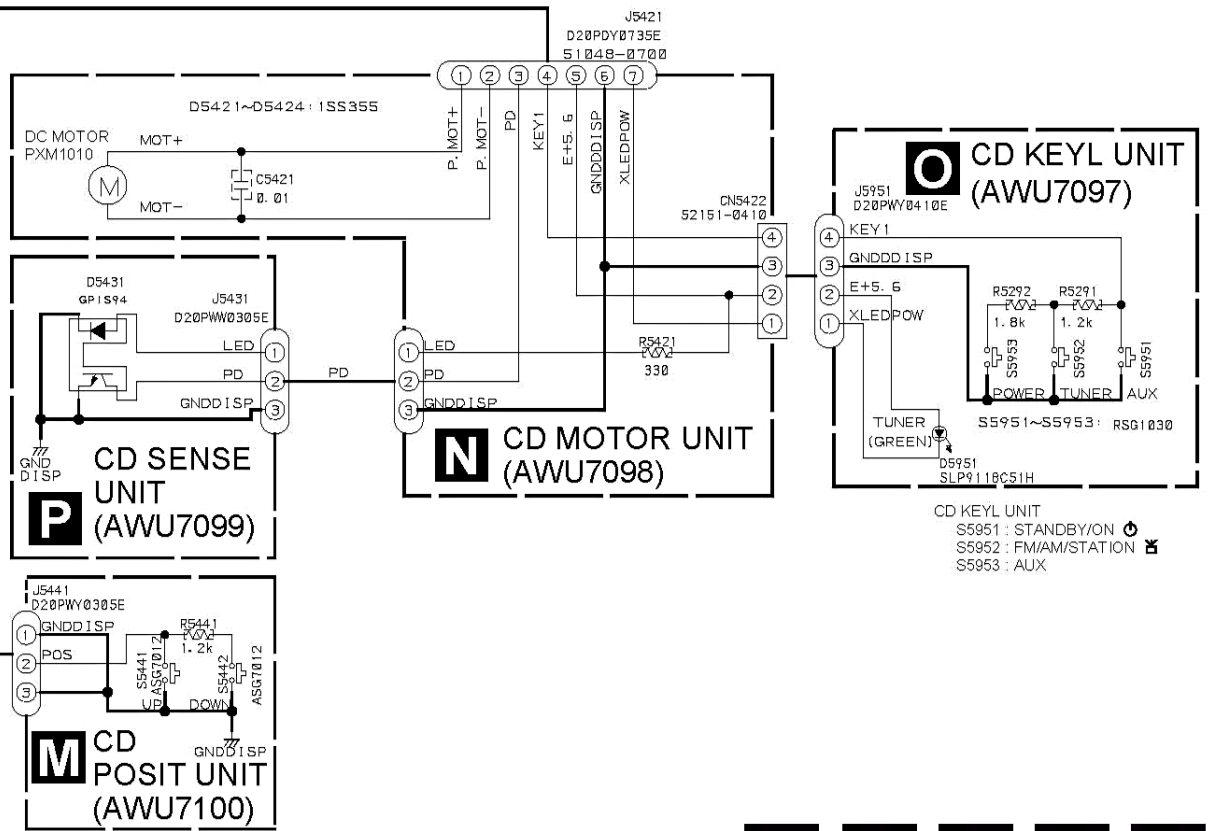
J5421
D20PDY0735E
51048-0700
① ② ③ ④ ⑤ ⑥ ⑦

D5421~D5424 : 1SS355

DC MOTOR
PXM1010

MOT+
MOT−

C5421
0.01

P. MOT+
P. MOT−
PD
KEY1
E+5.6
GNDDDISP
XLEDPOW

CN5422
52151-0410
④ ③ ② ①

O CD KEYL UNIT
(AWU7097)

J5951
D20PWY0410E
④ KEY1
③ GNDDDISP
② E+5.6
① XLEDPOW

R5292
1.8k
R5291
1.2k

S5953
S5952
S5951

POWER TUNER AUX

S5951~S5953 : RSG1030

TUNER
(GREEN)
D5951
SLP9118C51H

D5431
GP1S94

J5431
D20PWW0305E
LED ①
PD ②
GNDDISP ③

GND
DISP

P CD SENSE UNIT
(AWU7099)

PD

① LED
② PD
③ GNDDISP

R5421
330

N CD MOTOR UNIT
(AWU7098)

CD KEYL UNIT
S5951 : STANDBY/ON
S5952 : FM/AM/STATION
S5953 : AUX

J5441
D20PWY0305E
① GNDDISP
② POS
③

R5441
1.2k

S5441
ASG7012
S5442
ASG7012

UP DOWN

GNDDISP

M CD
POSIT UNIT
(AWU7100)